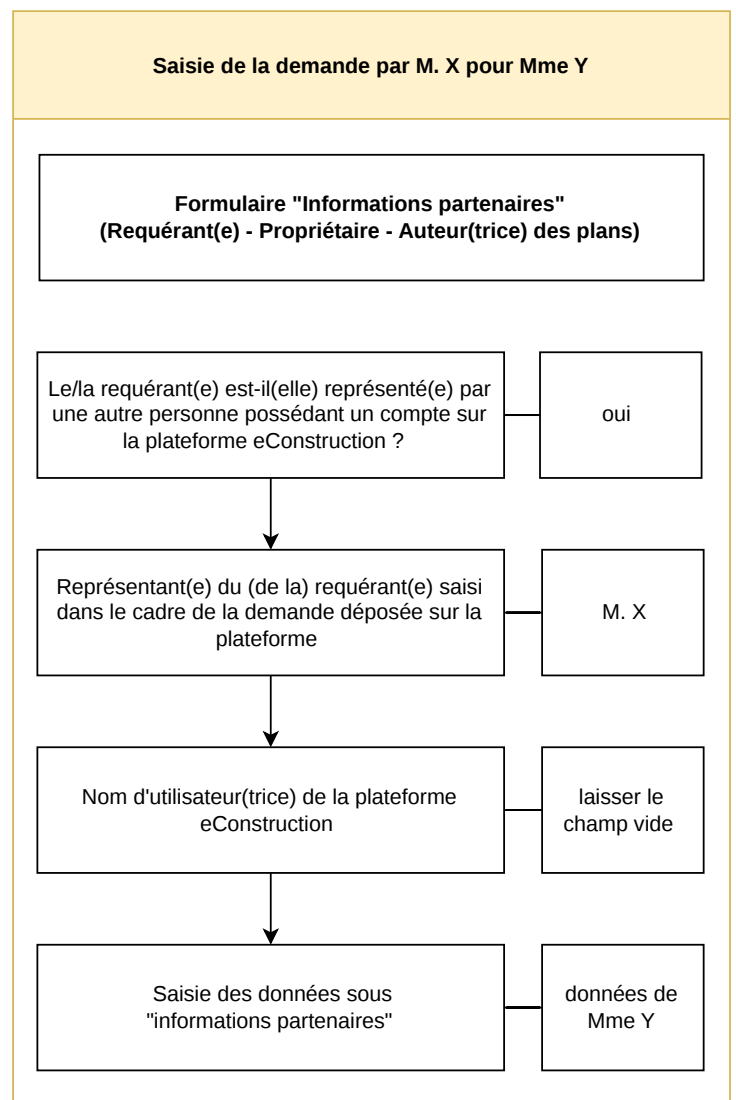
Saisie de la demande par M. X pour Mme Y

Formulaire "Informations partenaires"
(Requérant(e) - Propriétaire - Auteur(trice) des plans)

Le/la requérant(e) est-il(elle) représenté(e) par une autre personne possédant un compte sur la plateforme eConstruction ?

oui

Représentant(e) du (de la) requérant(e) saisi dans le cadre de la demande déposée sur la plateforme

M. X

Nom d'utilisateur(trice) de la plateforme eConstruction

laisser le champ vide

Saisie des données sous "informations partenaires"

données de Mme Y